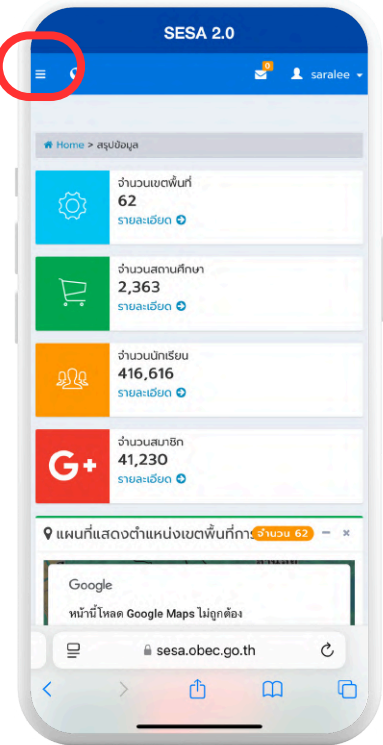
SESA 2.0

0 saralee

Home > สรุปข้อมูล

จำนวนเขตพื้นที่
62
รายละเอียด

จำนวนสถานศึกษา
2,363
รายละเอียด

จำนวนนักเรียน
416,616
รายละเอียด

G+
จำนวนสมาชิก
41,230
รายละเอียด

แผนที่แสดงตำแหน่งเขตพื้นที่การ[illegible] จำนวน 62

Google
หน้านี้โหลด Google Maps ไม่ถูกต้อง

sesa.obec.go.th